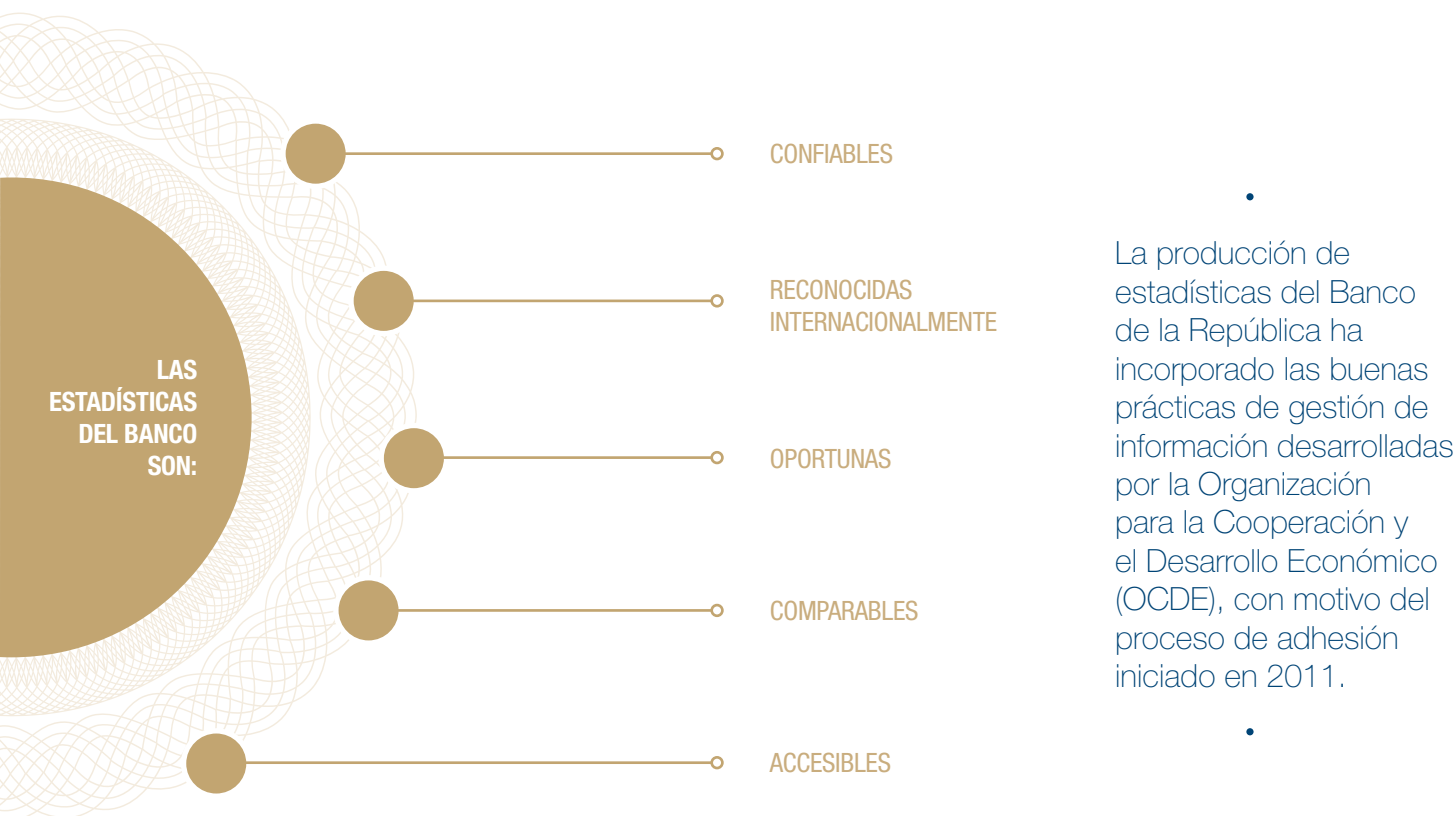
LAS ESTADÍSTICAS DEL BANCO SON:

CONFIABLES

RECONOCIDAS INTERNACIONALMENTE

OPORTUNAS

COMPARABLES

ACCESIBLES

La producción de estadísticas del Banco de la República ha incorporado las buenas prácticas de gestión de información desarrolladas por la Organización para la Cooperación y el Desarrollo Económico (OCDE), con motivo del proceso de adhesión iniciado en 2011.